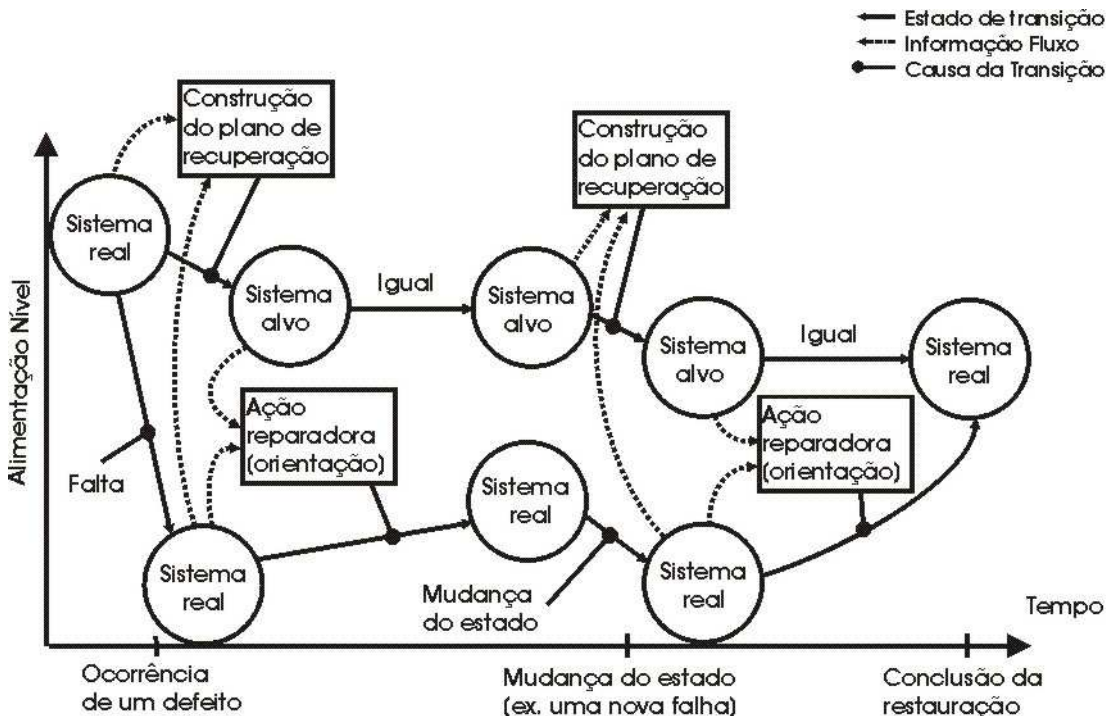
Estado de transição
Informação Fluxo
Causa da Transição

Construção do plano de recuperação

Construção do plano de recuperação

Sistema real

Sistema alvo

Igual

Sistema alvo

Sistema alvo

Igual

Sistema real

Alimentação Nível

Ação reparadora (orientação)

Ação reparadora (orientação)

Falta

Sistema real

Sistema real

Sistema real

Mudança do estado

Sistema real

Tempo

Ocorrência de um defeito

Mudança do estado (ex. uma nova falha)

Conclusão da restauração